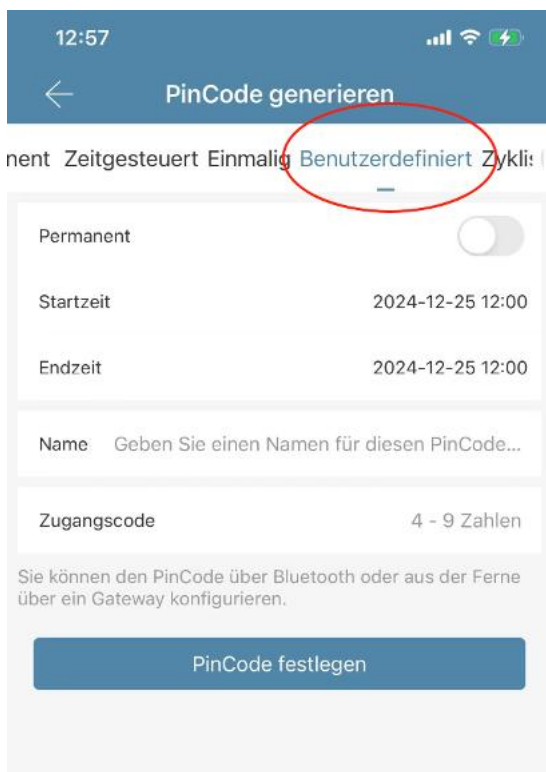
12:57

PinCode generieren

nent Zeitgesteuert Einmalig Benutzerdefiniert Zyklis

Permanent

Startzeit 2024-12-25 12:00

Endzeit 2024-12-25 12:00

Name Geben Sie einen Namen für diesen PinCode...

Zugangscode 4 - 9 Zahlen

Sie können den PinCode über Bluetooth oder aus der Ferne über ein Gateway konfigurieren.

PinCode festlegen